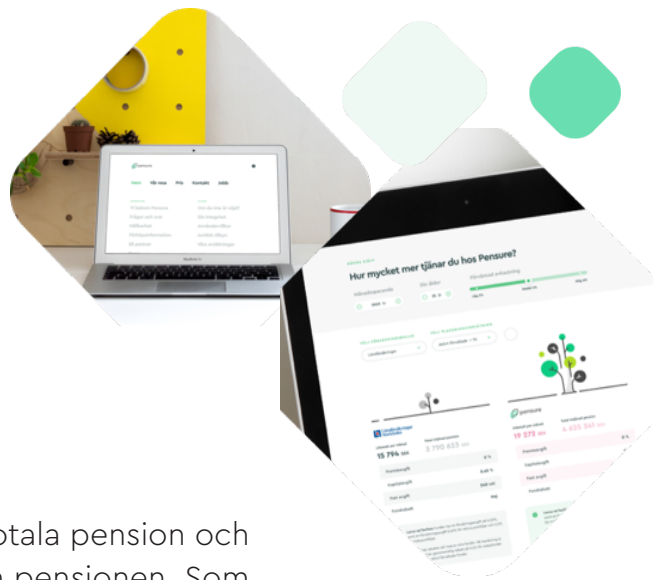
pensure

Hem Vår resa Pris Kontakt Jobb

Hur mycket mer tjänar du hos Pensure?

15 794

3 790 655

19 373

4 635 341

Premieavgift

Kapitalavgift

Fast avgift

Fondutbud

otala pension och
n pensionen. Som